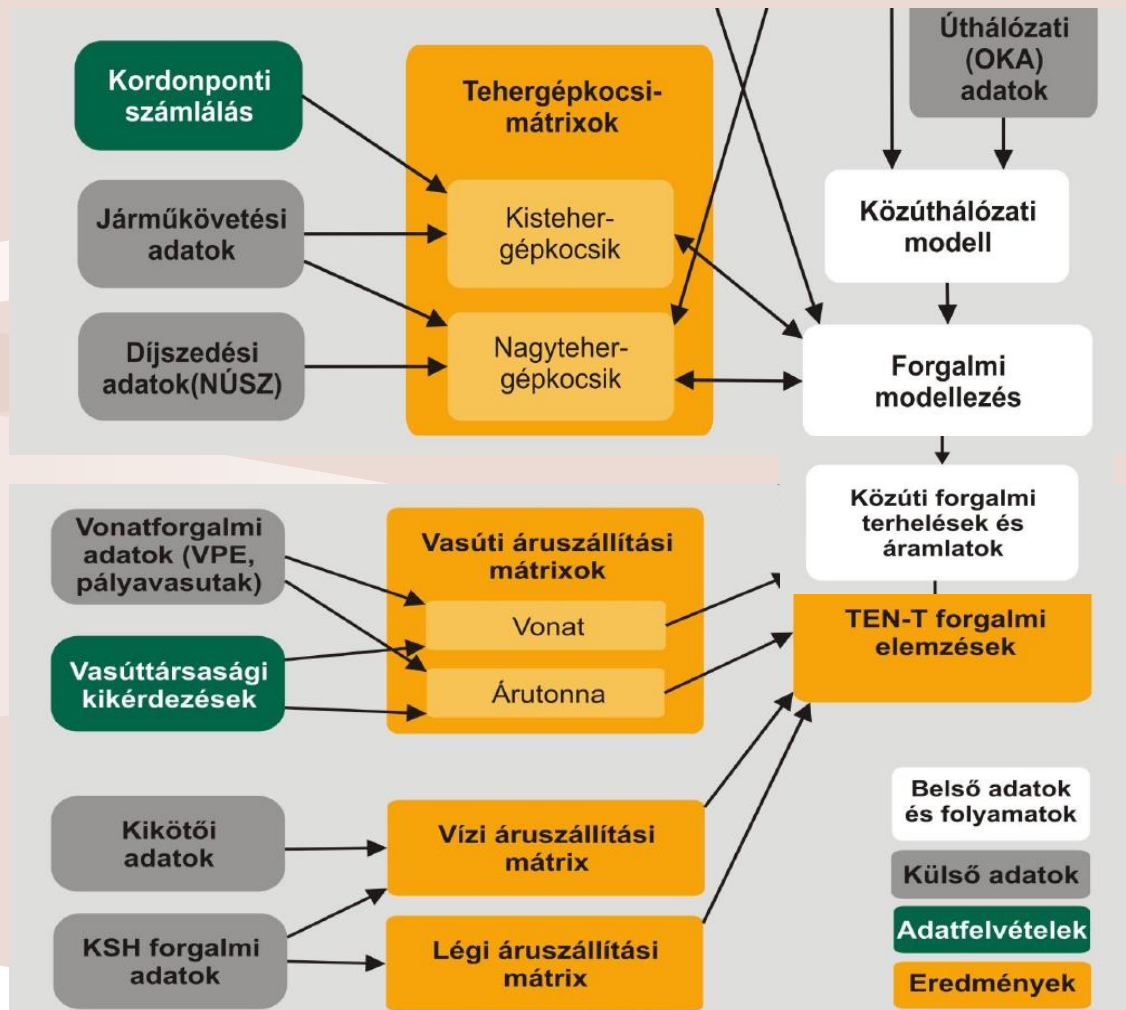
Kordonponti számlálás

Járműkövetési adatok

Díjszedési adatok(NÚSZ)

Tehergépkocsi-mátrixok

Kisteher-gépkocsik

Nagyteher-gépkocsik

Úthálózati (OKA) adatok

Közúthálózati modell

Forgalmi modellezés

Közúti forgalmi terhelések és áramlatok

Vonatforgalmi adatok (VPE, pályavasutak)

Vasúttársasági kikérdezések

Vasúti áruszállítási mátrixok

Vonat

Árutonna

TEN-T forgalmi elemzések

Kikötői adatok

KSH forgalmi adatok

Vízi áruszállítási mátrix

Légi áruszállítási mátrix

Belső adatok és folyamatok

Külső adatok

Adatfelvételek

Eredmények